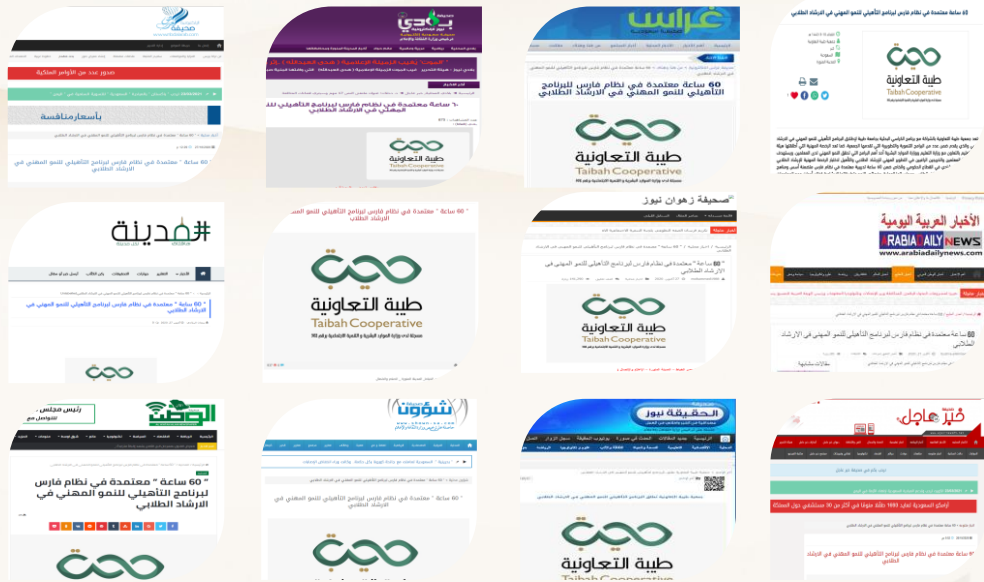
صدور عدد من الأوامر الملكية

بأسعار منافسة

" 60 ساعة " معتمدة في نظام فارس لبرنامج التأهيلي للنمو المهني في الإرشاد الطلابي

بوابة بودي

٦٠ ساعة " معتمدة في نظام فارس لبرنامج التأهيلي للنمو المهني في الإرشاد الطلابي

طيبة التعاونية
Taibah Cooperative

غراس

60 ساعة معتمدة في نظام فارس لبرنامج التأهيلي للنمو المهني في الارشاد الطلابي

طيبة التعاونية
Taibah Cooperative

60 ساعة معتمدة في نظام فارس لبرنامج التأهيلي للنمو المهني في الإرشاد الطلابي

طيبة التعاونية
Taibah Cooperative

#مدينة

" 60 ساعة " معتمدة في نظام فارس لبرنامج التأهيلي للنمو المهني في الإرشاد الطلابي

" 60 ساعة " معتمدة في نظام فارس لبرنامج التأهيلي للنمو المهني في الإرشاد الطلابي

طيبة التعاونية
Taibah Cooperative

صحيفة زهوان نيوز

" 60 ساعة " معتمدة في نظام فارس لبرنامج التأهيلي للنمو المهني في الإرشاد الطلابي

طيبة التعاونية
Taibah Cooperative

الأخبار العربية اليومية
ARABIA DAILY NEWS
www.arabiadailynews.com

60 ساعة معتمدة في نظام فارس لبرنامج التأهيلي للنمو المهني في الارشاد الطلابي

الوطن

رئيس مجلس
للتواصل مع

" 60 ساعة " معتمدة في نظام فارس لبرنامج التأهيلي للنمو المهني في الارشاد الطلابي

شؤون

" 60 ساعة " معتمدة في نظام فارس لبرنامج التأهيلي للنمو المهني في الإرشاد الطلابي

الحقيقة نيوز

طيبة التعاونية
Taibah Cooperative

خبر عاجل

" 60 ساعة " معتمدة في نظام فارس لبرنامج التأهيلي للنمو المهني في الارشاد الطلابي